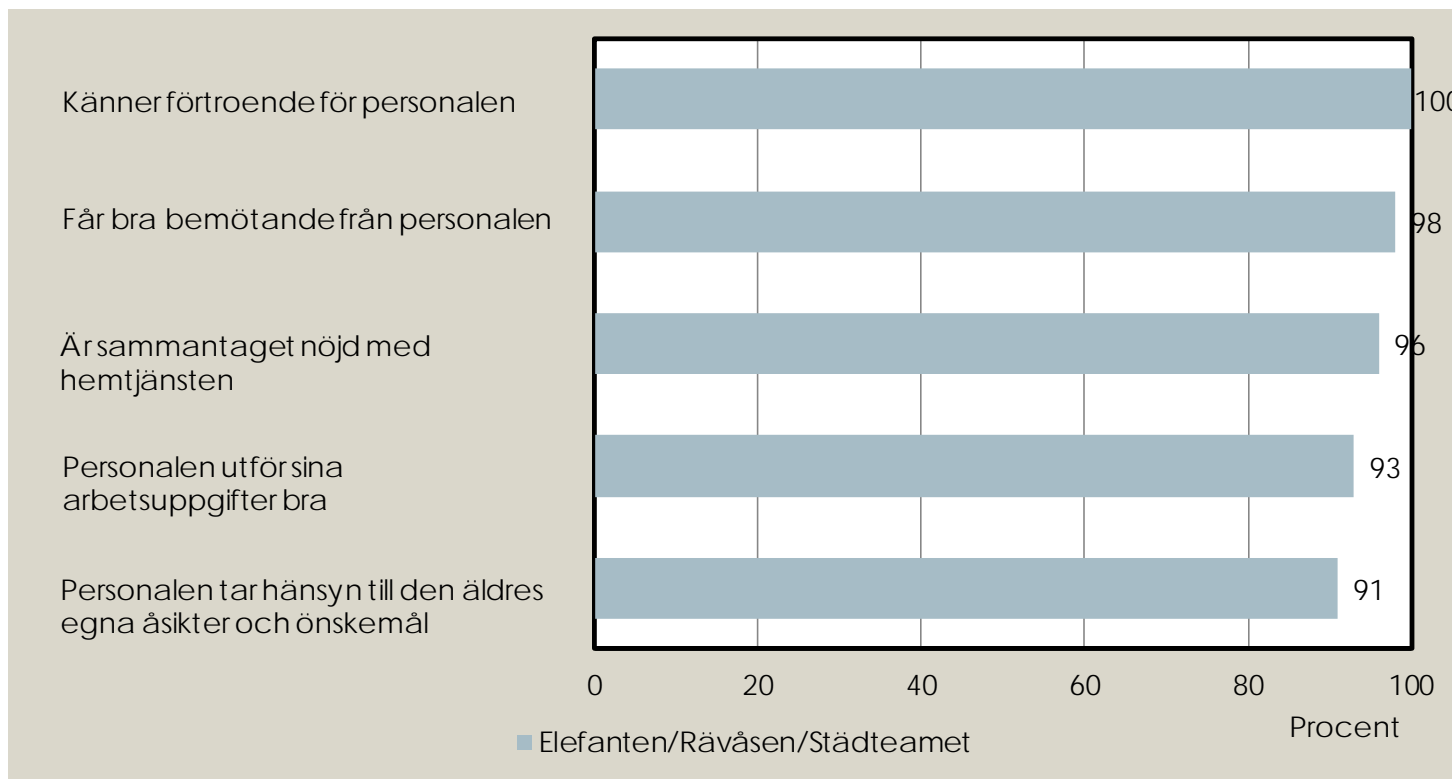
Känner förtroende för personalen
Får bra bemötande från personalen
Är sammantaget nöjd med hemtjänsten
Personalen utför sina arbetsuppgifter bra
Personalen tar hänsyn till den äldres egna åsikter och önskemål

100
98
96
93
91

0
20
40
60
80
100
Procent

Elefanten/Räväsen/Städteamet